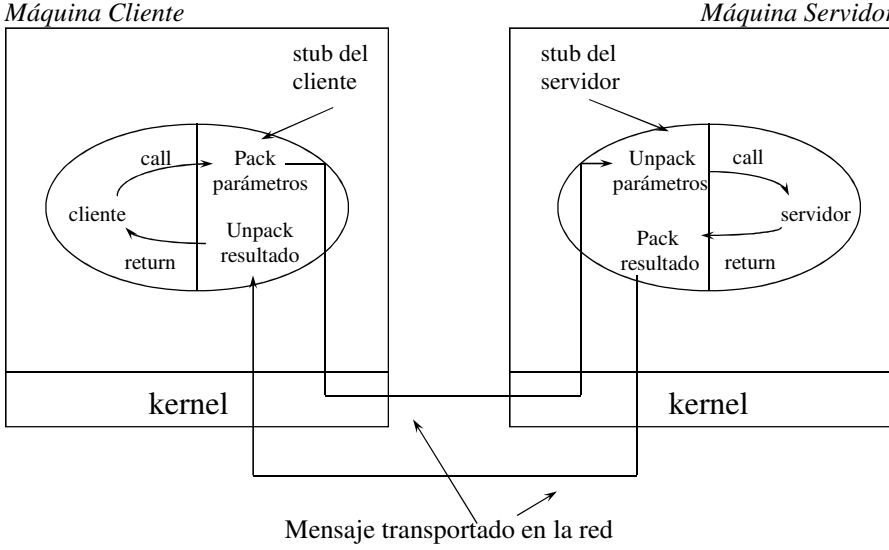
Máquina Cliente

Máquina Servidor

stub del cliente

call

Pack parámetros

cliente

Unpack resultado

return

kernel

stub del servidor

Unpack parámetros

call

servidor

Pack resultado

return

kernel

Mensaje transportado en la red